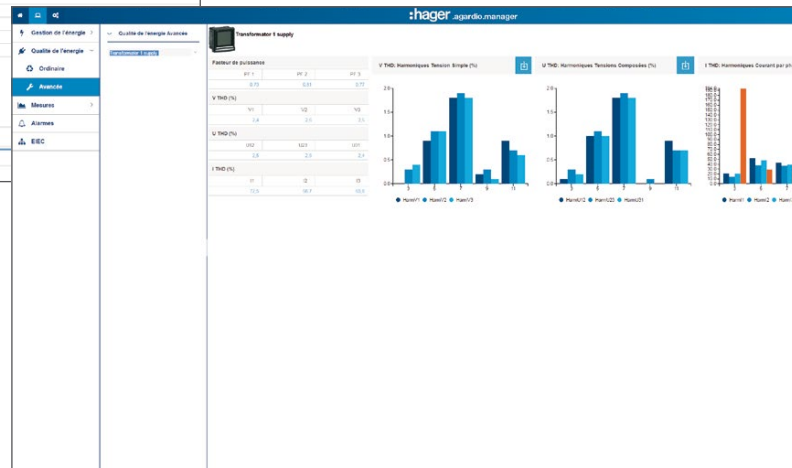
:hager .agardio.manager

Gestion de l'énergie
Qualité de l'énergie
Ordinaire
Avancée
Mesures
Alarmes
EIEC

Qualité de l'énergie Avancée
Transformateur 1 supply

Transformator 1 supply

Facteur de puissances
| PF 1 | PF 2 | PF 3 |
|---|---|---|
| 0.73 | 0.81 | 0.77 |

V THD (%)
| V1 | V2 | V3 |
|---|---|---|
| 2.4 | 2.5 | 2.5 |

U THD (%)
| U12 | U23 | U31 |
|---|---|---|
| 2.6 | 2.5 | 2.4 |

I THD (%)
| I1 | I2 | I3 |
|---|---|---|
| 13.5 | 14.1 | 10.4 |

V THD: Harmoniques Tension Simple (%)
2.0
1.5
1.0
0.5
0.0
3 5 7 9 11
HarmV1 HarmV2 HarmV3

U THD: Harmoniques Tensions Composées (%)
2.0
1.5
1.0
0.5
0.0
3 5 7 9 11
HarmU12 HarmU23 HarmU31

I THD: Harmoniques Courant par ph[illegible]
HarmI1 HarmI2 HarmI3